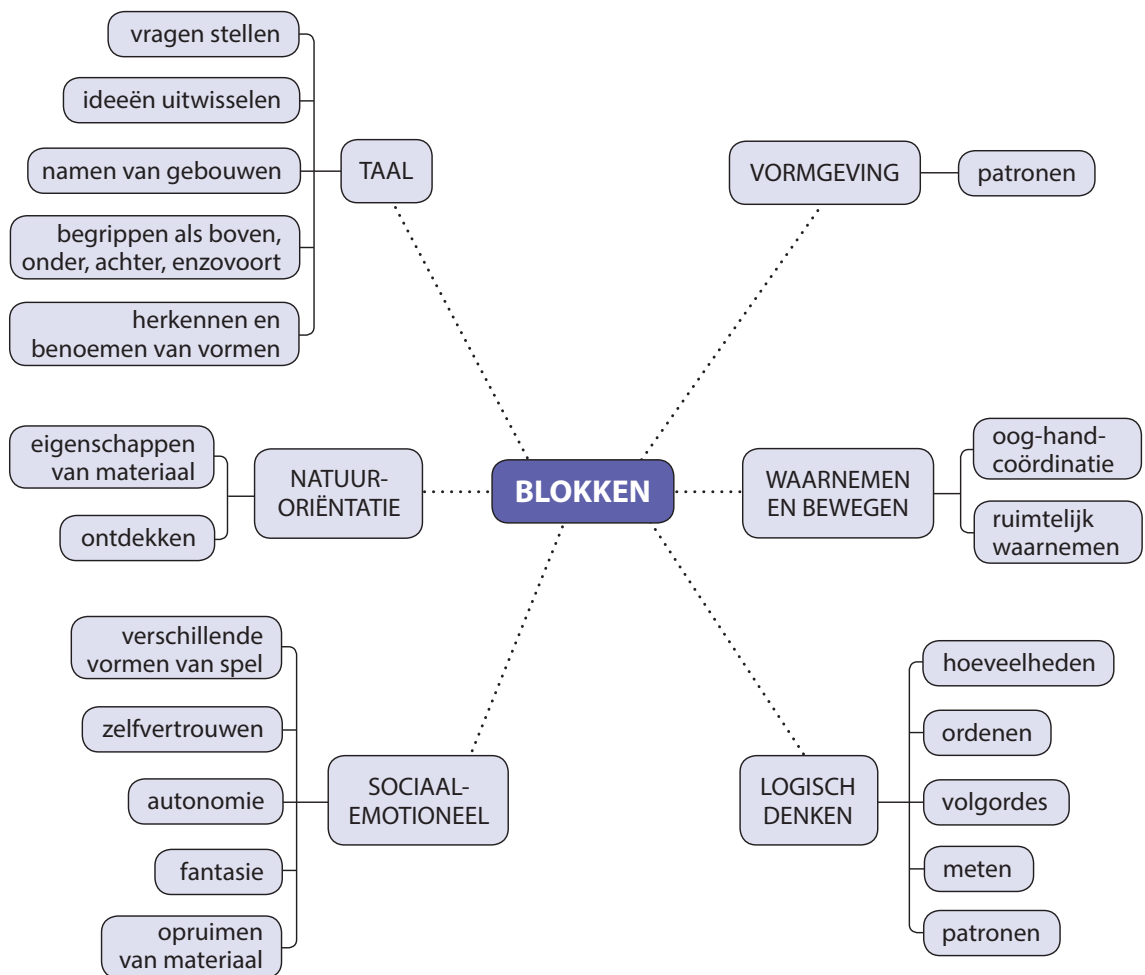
BLOKKEN

TAAL
vragen stellen
ideeën uitwisselen
namen van gebouwen
begrippen als boven, onder, achter, enzovoort
herkennen en benoemen van vormen

VORMGEVING
patronen

NATUUR-ORIËNTATIE
eigenschappen van materiaal
ontdekken

WAARNEMEN EN BEWEGEN
oog-hand-coördinatie
ruimtelijk waarnemen

SOCIAAL-EMOTIONEEL
verschillende vormen van spel
zelfvertrouwen
autonomie
fantasie
opruimen van materiaal

LOGISCH DENKEN
hoeveelheden
ordenen
volgordes
meten
patronen